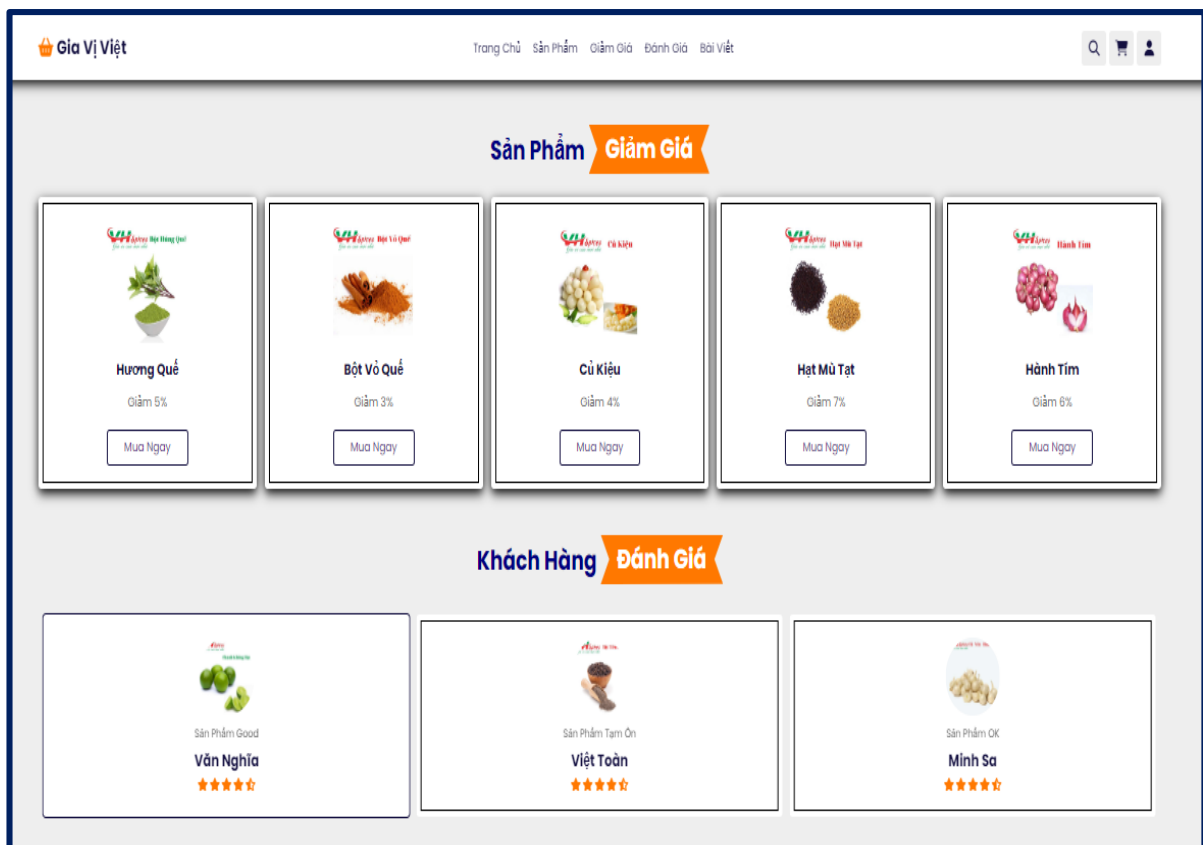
Gia Vị Việt

Trang Chủ Sản Phẩm Giảm Giá Đánh Giá Bài Viết

Sản Phẩm Giảm Giá

Bột Hương Quế
Hương Quế
Giảm 5%
Mua Ngay

Bột Vỏ Quế
Bột Vỏ Quế
Giảm 3%
Mua Ngay

Củ Kiệu
Củ Kiệu
Giảm 4%
Mua Ngay

Hạt Mù Tạt
Hạt Mù Tạt
Giảm 7%
Mua Ngay

Hành Tím
Hành Tím
Giảm 6%
Mua Ngay

Khách Hàng Đánh Giá

Sản Phẩm Good
Văn Nghĩa

Sản Phẩm Tạm Ổn
Việt Toàn

Sản Phẩm OK
Minh Sa